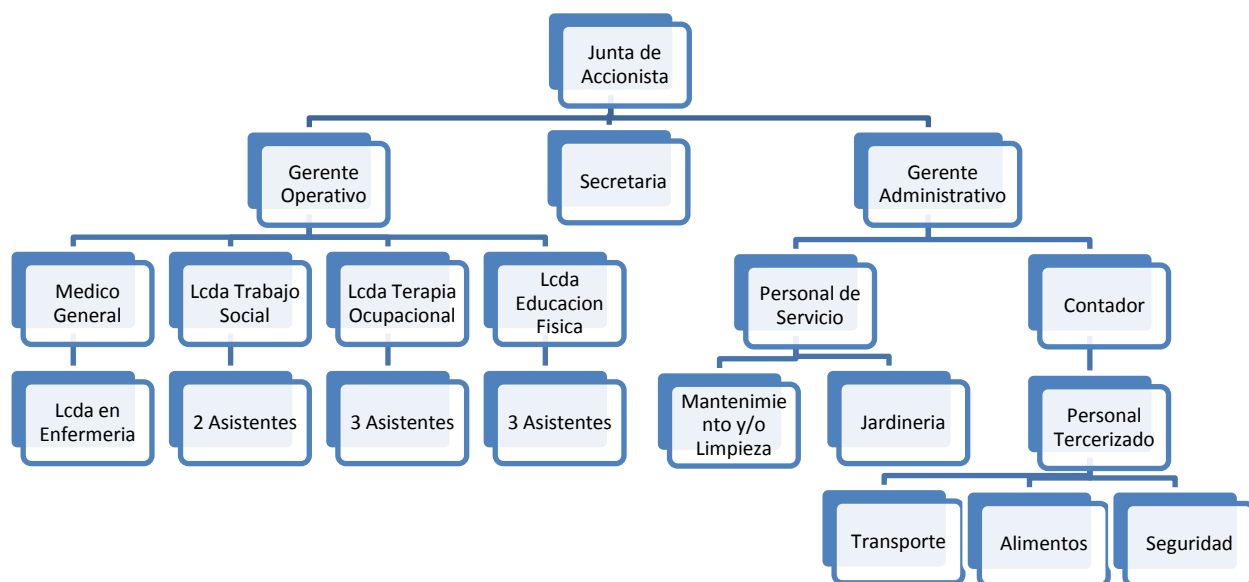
Junta de Accionista

Gerente Operativo

Secretaria

Gerente Administrativo

Medico General

Lcda Trabajo Social

Lcda Terapia Ocupacional

Lcda Educacion Fisica

Personal de Servicio

Contador

Lcda en Enfermeria

2 Asistentes

3 Asistentes

3 Asistentes

Mantenimiento y/o Limpieza

Jardineria

Personal Tercerizado

Transporte

Alimentos

Seguridad